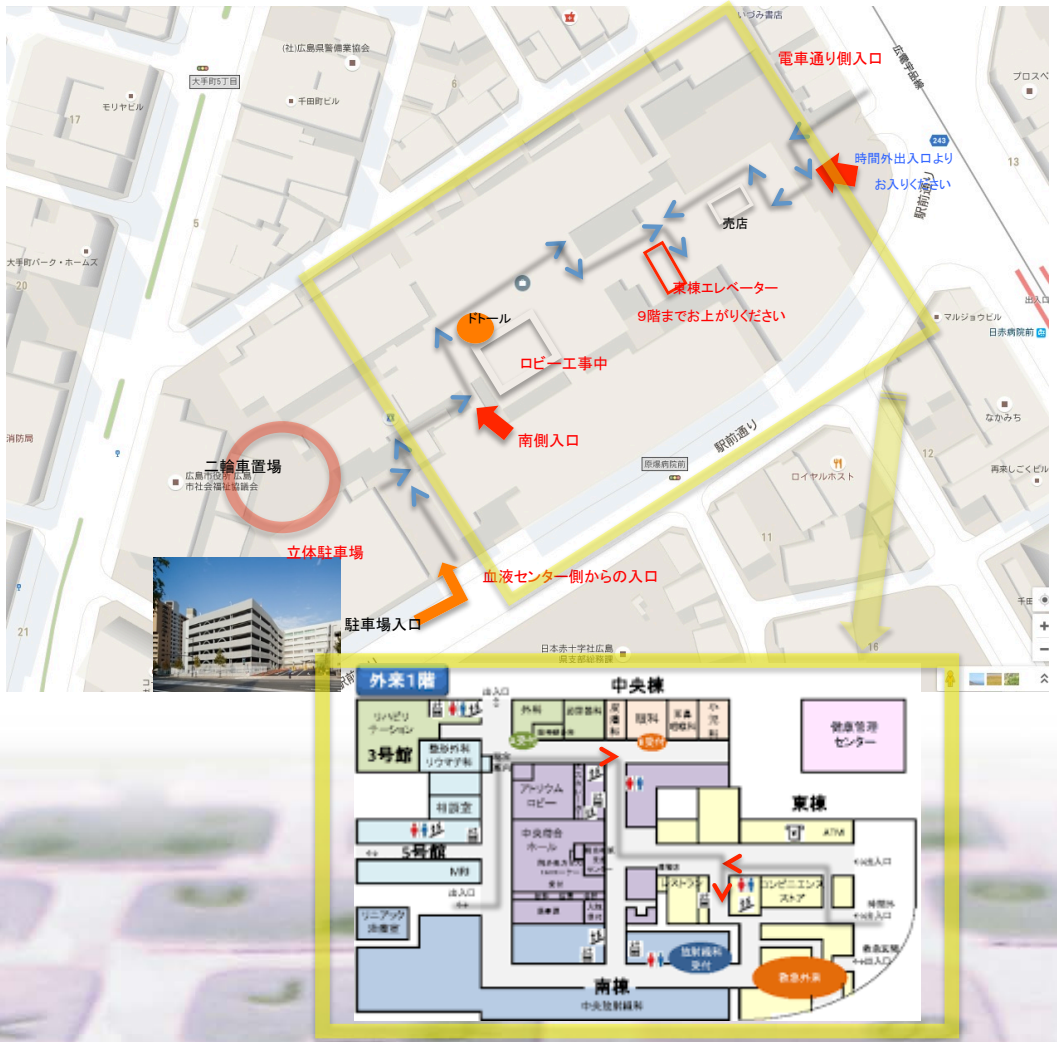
いづみ書店
電車通り側入口
広電宇品線
(社)広島県警備業協会
大手町5丁目
プロスペ
モリヤビル
千田町ビル
243
17
13
時間外出入口より
お入りください
駅前通り
売店
5
大手町パーク・ホームズ
東棟エレベーター
9階までお上がりください
20
マルショウビル
日赤病院前
ドトール
ロビー工事中
なかみち
南側入口
消防局
駅前通り
二輪車置場
原爆病院前
12
広島市役所 広島市社会福祉協議会
ロイヤルホスト
再来しこくビル
11
立体駐車場
血液センター側からの入口
21
駐車場入口
日本赤十字社広島県支部総務課
16
千田
外来1階
中央棟
出入口
外科
リハビリテーション
眼科
3号館
整形外科 リウマチ科
健康管理センター
アトリウムロビー
東棟
ATM
中央総合ホール
5号館
出入口
コンビニエンスストア
レストラン
時間外出入口
リニアック治療室
放射線科受付
救急外来
南棟
中央放射線科